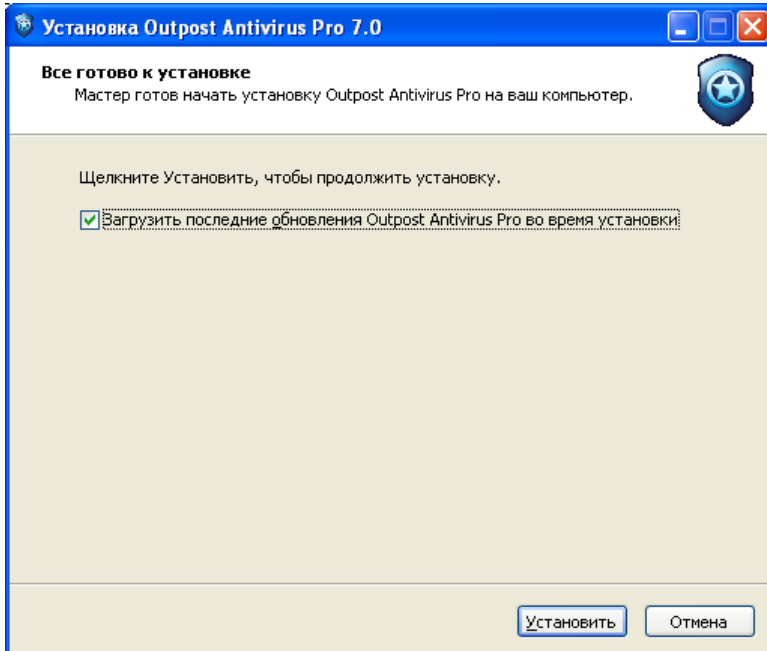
Установка Outpost Antivirus Pro 7.0

Все готово к установке
Мастер готов начать установку Outpost Antivirus Pro на ваш компьютер.

Щелкните Установить, чтобы продолжить установку.

Загрузить последние обновления Outpost Antivirus Pro во время установки

Установить
Отмена